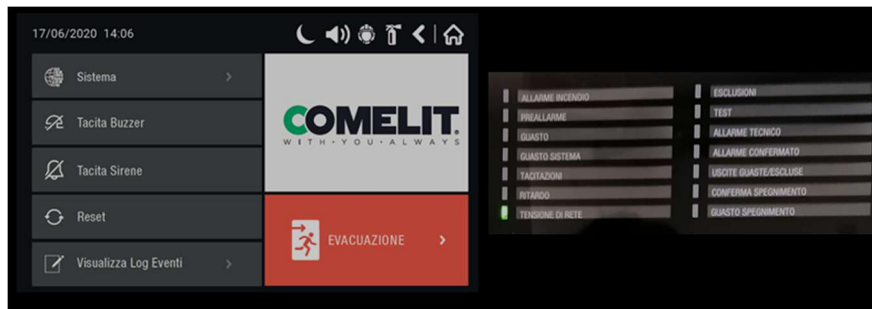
17/06/2020 14:06

Sistema

Tacita Buzzer

Tacita Sirene

Reset

Visualizza Log Eventi

COMELIT
WITH·YOU·ALWAYS

EVACUAZIONE

ALLARME INCENDIO
PREALLARME
GUASTO
GUASTO SISTEMA
TACITAZIONI
RITARDO
TENSIONE DI RETE

ESCLUSIONI
TEST
ALLARME TECNICO
ALLARME CONFERMATO
USCITE GUASTE/ESCLUSE
CONFERMA SPEGNIMENTO
GUASTO SPEGNIMENTO